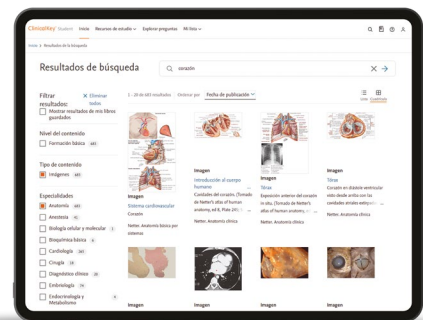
ClinicalKey Student   Inicio   Recursos de estudio   Explorar preguntas   Mi lista

Inicio > Resultados de la búsqueda

Resultados de búsqueda

corazón

Filtrar resultados:
× Eliminar todos

Mostrar resultados de mis libros guardados

Nivel del contenido
Formación básica

Tipo de contenido
Imágenes

Especialidades
Anatomía
Anestesia
Biología celular y molecular
Bioquímica básica
Cardiología
Cirugía
Diagnóstico clínico
Embriología
Endocrinología y Metabolismo

1 - 20 de 683 resultados   Ordenar por   Fecha de publicación

Lista   Cuadrícula

Imagen
Sistema cardiovascular
Corazón
Netter. Anatomía básica por sistemas

Imagen
Introducción al cuerpo humano
Contorno del corazón. (Tomado de Netter's atlas of human anatomy, ed 6, Plate 241.)
Netter. Anatomía clínica

Imagen
Tórax
Exposición anterior del corazón in situ. (Tomado de Netter's atlas of human anatomy, ed 6...
Netter. Anatomía clínica

Imagen
Tórax
Corazón en diástole ventricular visto desde arriba con las cavidades atriales extirpad...
Netter. Anatomía clínica

Imagen

Imagen

Imagen

Imagen